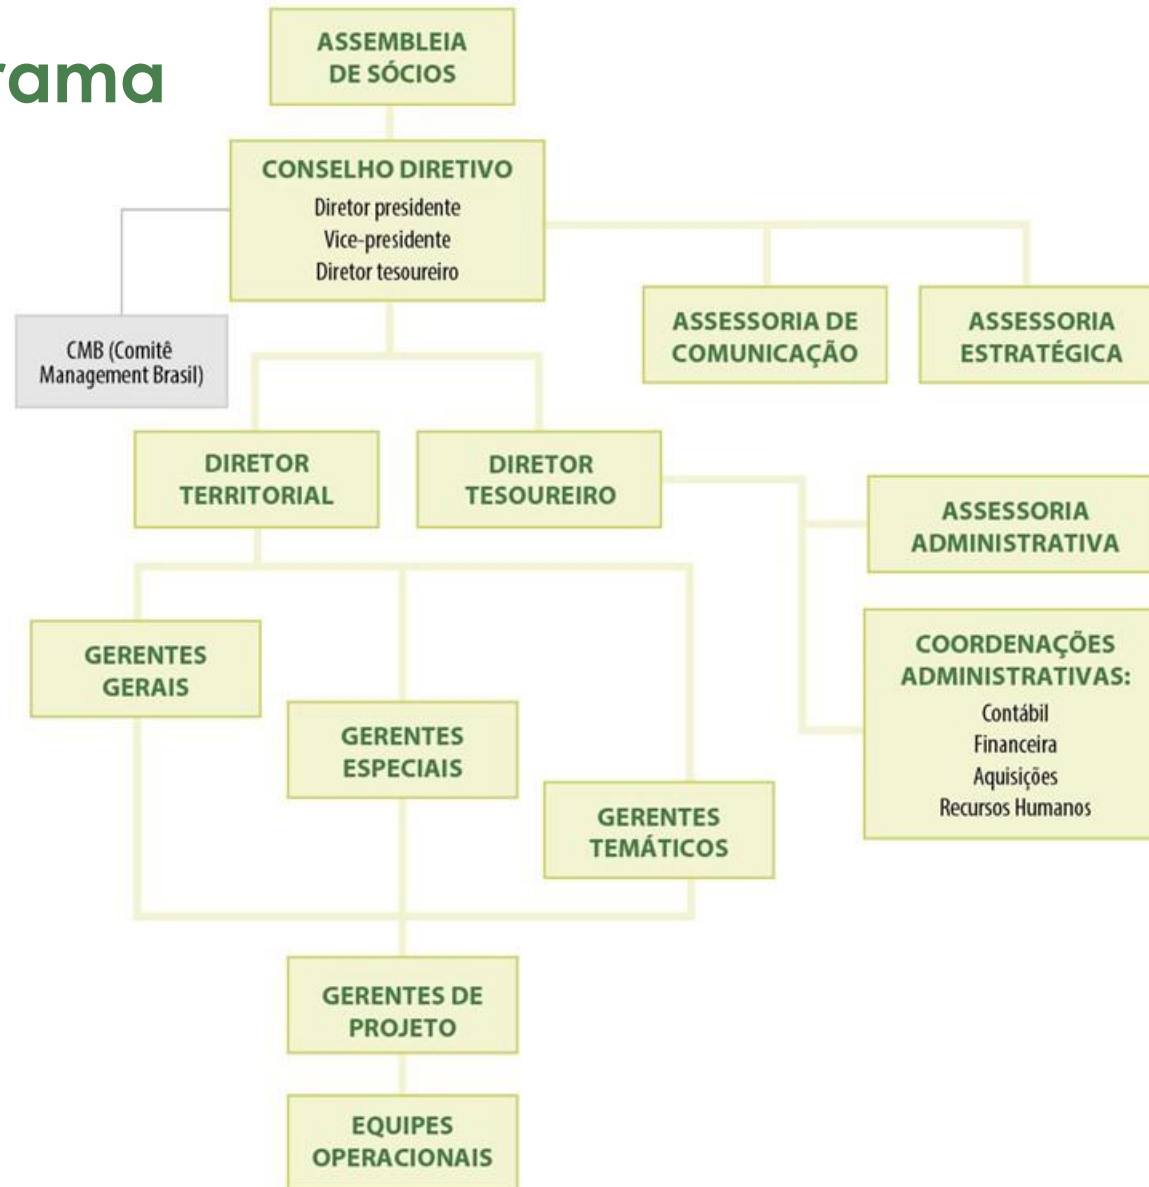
rama

ASSEMBLEIA DE SÓCIOS

CONSELHO DIRETIVO
Diretor presidente
Vice-presidente
Diretor tesoureiro

CMB (Comitê Management Brasil)

ASSESSORIA DE COMUNICAÇÃO

ASSESSORIA ESTRATÉGICA

DIRETOR TERRITORIAL

DIRETOR TESOUREIRO

ASSESSORIA ADMINISTRATIVA

COORDENAÇÕES ADMINISTRATIVAS:
Contábil
Financeira
Aquisições
Recursos Humanos

GERENTES GERAIS

GERENTES ESPECIAIS

GERENTES TEMÁTICOS

GERENTES DE PROJETO

EQUIPES OPERACIONAIS